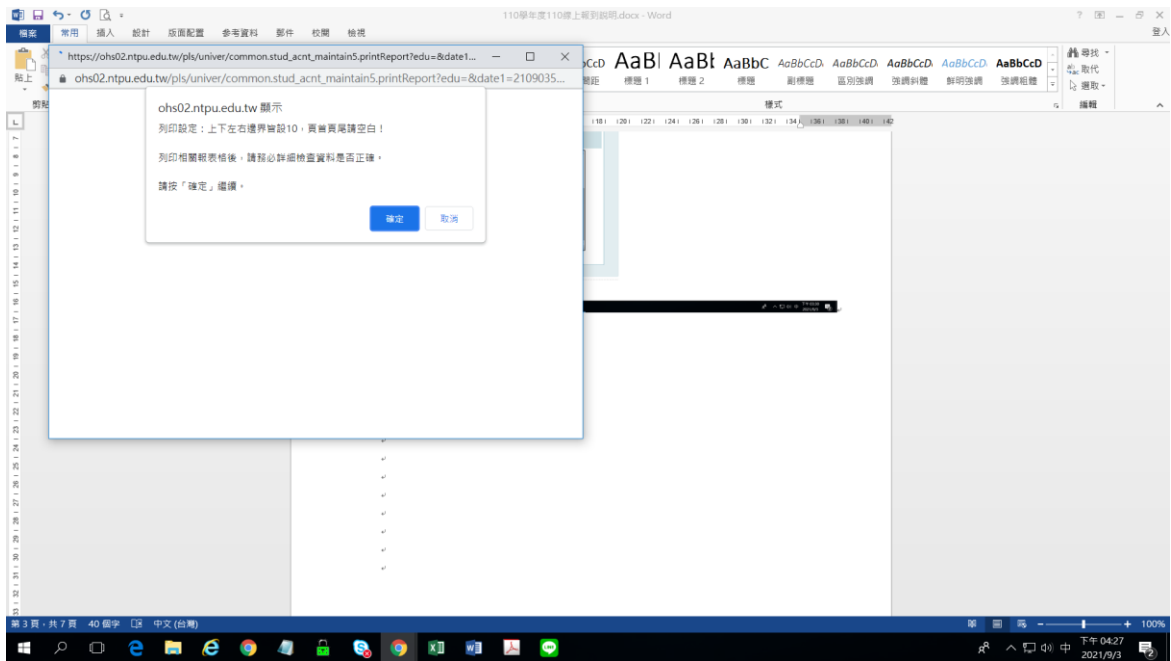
110學年度110線上報到說明.docx - Word

? 登入

檔案 常用 插入 設計 版面配置 參考資料 郵件 校閱 檢視

https://ohs02.ntpu.edu.tw/pls/univer/common.stud_acnt_maintain5.printReport?edu=&date1...

ohs02.ntpu.edu.tw/pls/univer/common.stud_acnt_maintain5.printReport?edu=&date1=2109035...

ohs02.ntpu.edu.tw 顯示

列印設定：上下左右邊界皆設10，頁首頁尾請空白！

列印相關報表格後，請務必詳細檢查資料是否正確，

請按「確定」繼續。

確定 取消

AaBbCcD AaBl AaBl AaBbC AaBbCcD AaBbCcD AaBbCcD AaBbCcD AaBbCcD

間距 標題 1 標題 2 標題 副標題 區別強調 強調斜體 鮮明強調 強調粗體

樣式

尋找 取代 選取 編輯

貼上 剪貼

第 3 頁，共 7 頁 40 個字 中文 (台灣)

100%

下午 04:27
2021/9/3